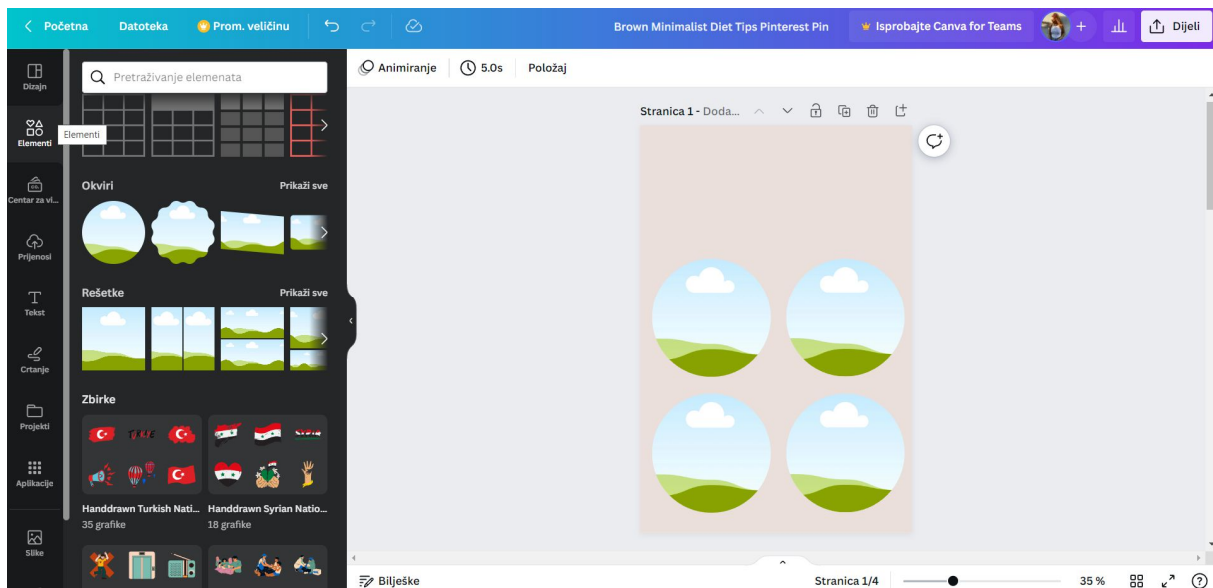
Početna Datoteka Prom. veličinu

Brown Minimalist Diet Tips Pinterest Pin

Isprobajte Canva for Teams

Dijeli

Dizajn

Elementi

Elementi

Centar za vi...

Prijenosi

Tekst

Crtanje

Projekti

Aplikacije

Slike

Pretraživanje elemenata

Okviri

Prikaži sve

Rešetke

Prikaži sve

Zbirke

Handdrawn Turkish Nati...
35 grafike

Handdrawn Syrian Natio...
18 grafike

Animiranje 5.0s Položaj

Stranica 1 - Doda...

Bilješke

Stranica 1/4

35 %